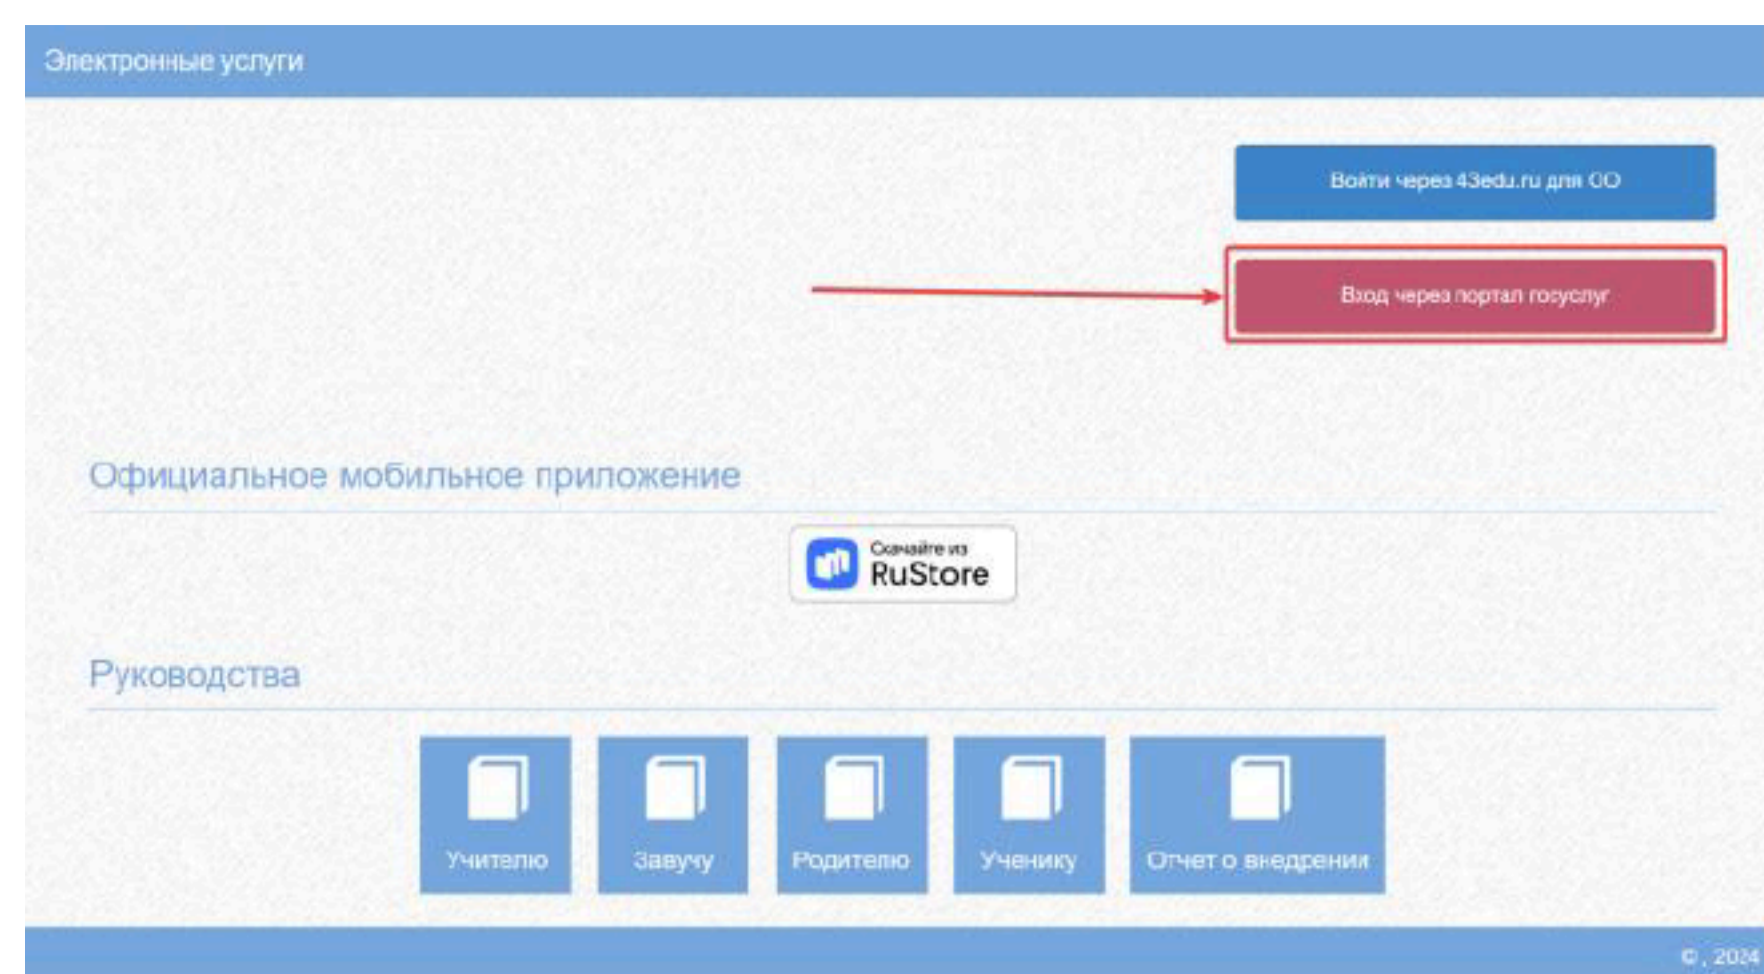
Электронные услуги

Войти через 43edu.ru для ОО

Вход через портал госуслуг

Официальное мобильное приложение

Скачайте из RuStore

Руководства

Учителю

Завучу

Родителю

Ученику

Отчет о внедрении

©, 2024